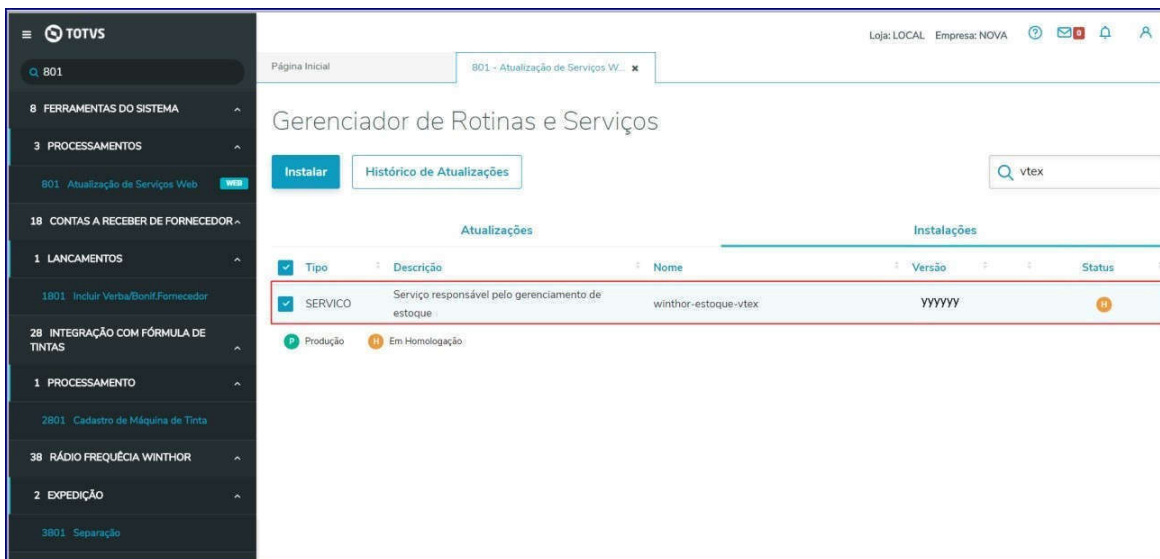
TOTVS

801

8 FERRAMENTAS DO SISTEMA

3 PROCESSAMENTOS

801 Atualização de Serviços Web WEB

18 CONTAS A RECEBER DE FORNECEDOR

1 LANCAMENTOS

1801 Incluir Verba/Bonif.Fornecedor

28 INTEGRAÇÃO COM FÓRMULA DE TINTAS

1 PROCESSAMENTO

2801 Cadastro de Máquina de Tinta

38 RÁDIO FREQUÊCIA WINTHOR

2 EXPEDIÇÃO

3801 Separação

Loja: LOCAL Empresa: NOVA

Página Inicial | 801 - Atualização de Serviços W...

Gerenciador de Rotinas e Serviços

Instalar | Histórico de Atualizações

vtex

Atualizações | Instalações

| Tipo | Descrição | Nome | Versão | Status |
|---|---|---|---|---|
| SERVICO | Serviço responsável pelo gerenciamento de estoque | winthor-estoque-vtex | yyyyyy | H |

P Produção H Em Homologação